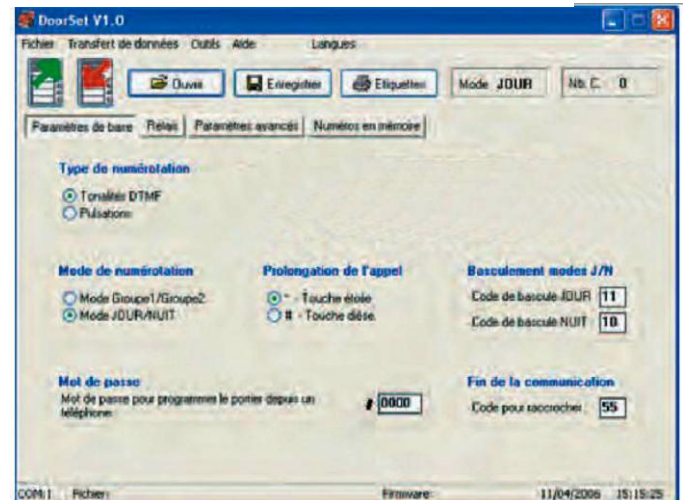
DoorSet V1.0

Fichier Transfert de données Outils Aide Langues

Ouvrir Enregistrer Etiquettes Mode JOUR Nb. C. 0

Paramètres de base Relais Paramètres avancés Numéros en mémoire

Type de numérotation
Tonalités DTMF
Pulsations

Mode de numérotation
Mode Groupe1/Groupe2
Mode JOUR/NUIT

Prolongation de l'appel
* - Touche étoile
# - Touche dièse

Basculement modes J/N
Code de bascule JOUR 11
Code de bascule NUIT 10

Mot de passe
Mot de passe pour programmer le portier depuis un téléphone
# 0000

Fin de la communication
Code pour raccrocher : 55

COM1 Fichier: Firmware: 11/04/2006 15:15:25